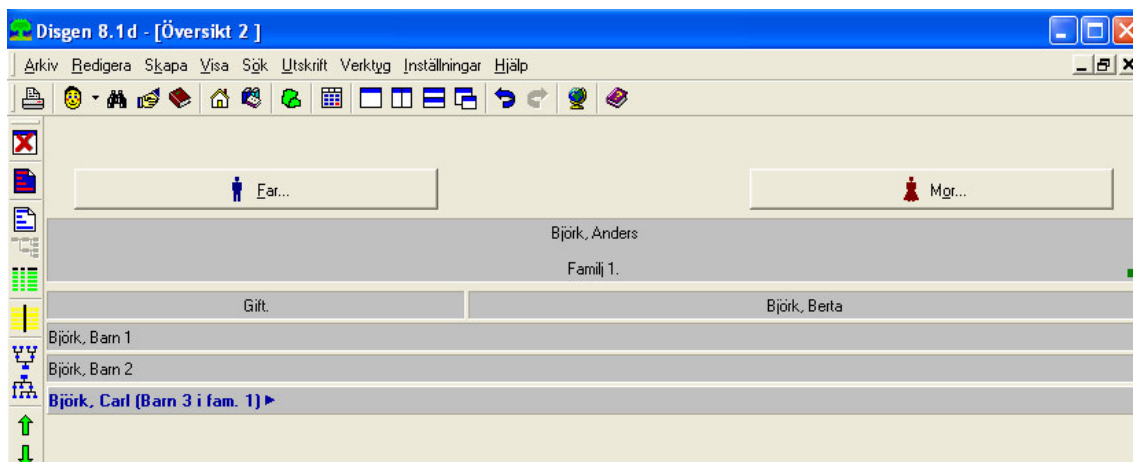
Disgen 8.1d - [Översikt 2 ]

Arkiv Redigera Skapa Visa Sök Utskrift Verktyg Inställningar Hjälp

Far...

Mor...

Björk, Anders

Familj 1.

Gift.

Björk, Berta

Björk, Barn 1

Björk, Barn 2

Björk, Carl (Barn 3 i fam. 1)